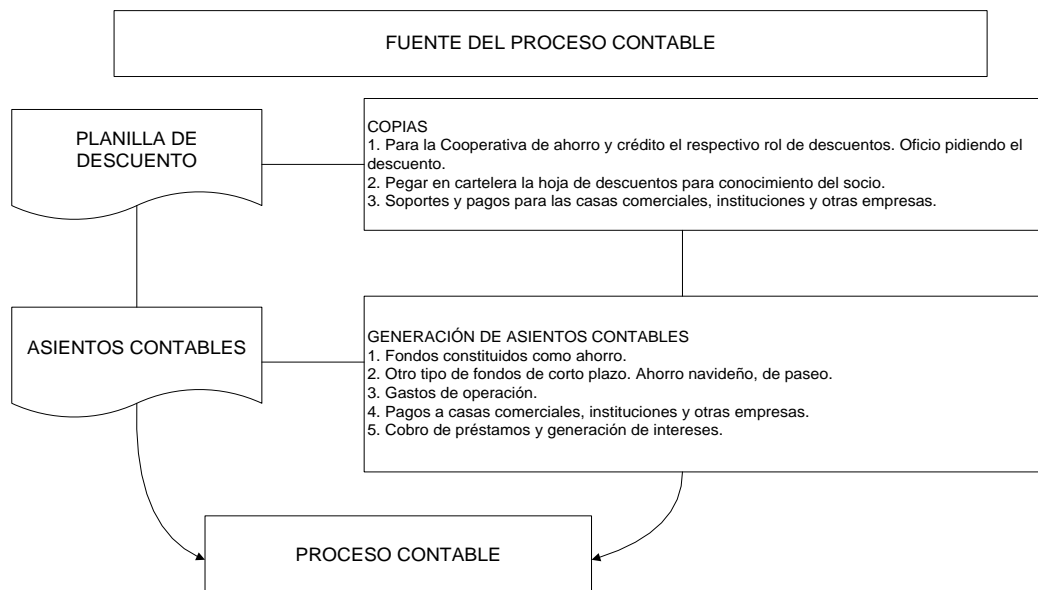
FUENTE DEL PROCESO CONTABLE

PLANILLA DE DESCUENTO

COPIAS
1. Para la Cooperativa de ahorro y crédito el respectivo rol de descuentos. Oficio pidiendo el descuento.
2. Pegar en cartelera la hoja de descuentos para conocimiento del socio.
3. Soportes y pagos para las casas comerciales, instituciones y otras empresas.

ASIENTOS CONTABLES

GENERACIÓN DE ASIENTOS CONTABLES
1. Fondos constituidos como ahorro.
2. Otro tipo de fondos de corto plazo. Ahorro navideño, de paseo.
3. Gastos de operación.
4. Pagos a casas comerciales, instituciones y otras empresas.
5. Cobro de préstamos y generación de intereses.

PROCESO CONTABLE